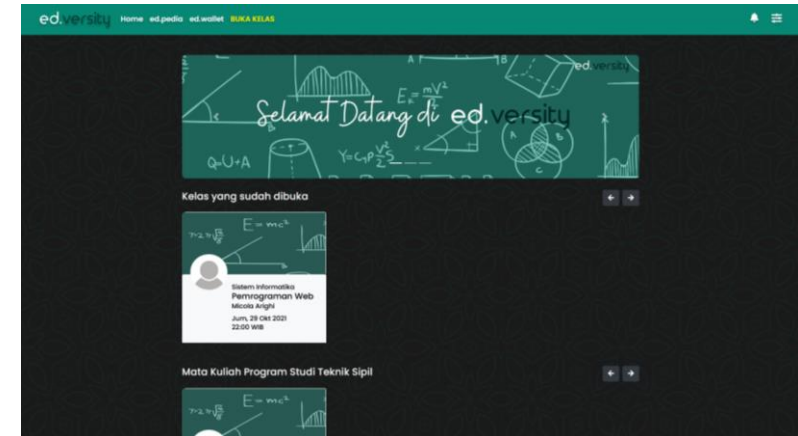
ed.versity Home ed.pedia ed.wallet BUKA KELAS

ed.versity

Selamat Datang di ed.versity

$E=\frac{mV^2}{2}$

$Q=U+A$

Kelas yang sudah dibuka

←  →

$E=mc^2$

Sistem Informatika
Pemrograman Web
Micola Arighi
Jum, 29 Okt 2021
22:00 WIB

Mata Kuliah Program Studi Teknik Sipil

←  →

$E=mc^2$